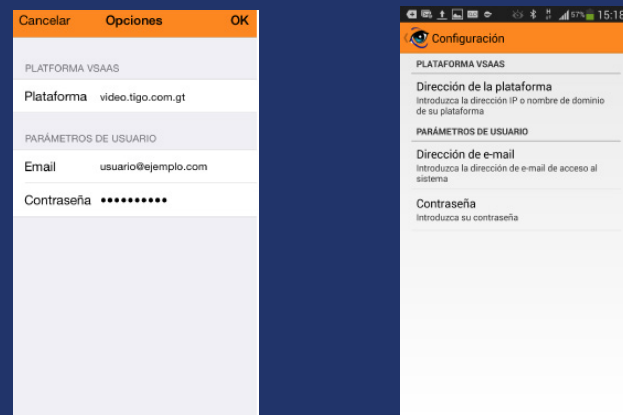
Cancelar Opciones OK

PLATAFORMA VSAAS

Plataforma video.tigo.com.gt

PARÁMETROS DE USUARIO

Email usuario@ejemplo.com

Contraseña ••••••••••

57% 15:18

Configuración

PLATAFORMA VSAAS

Dirección de la plataforma
Introduzca la dirección IP o nombre de dominio de su plataforma

PARÁMETROS DE USUARIO

Dirección de e-mail
Introduzca la dirección de e-mail de acceso al sistema

Contraseña
Introduzca su contraseña